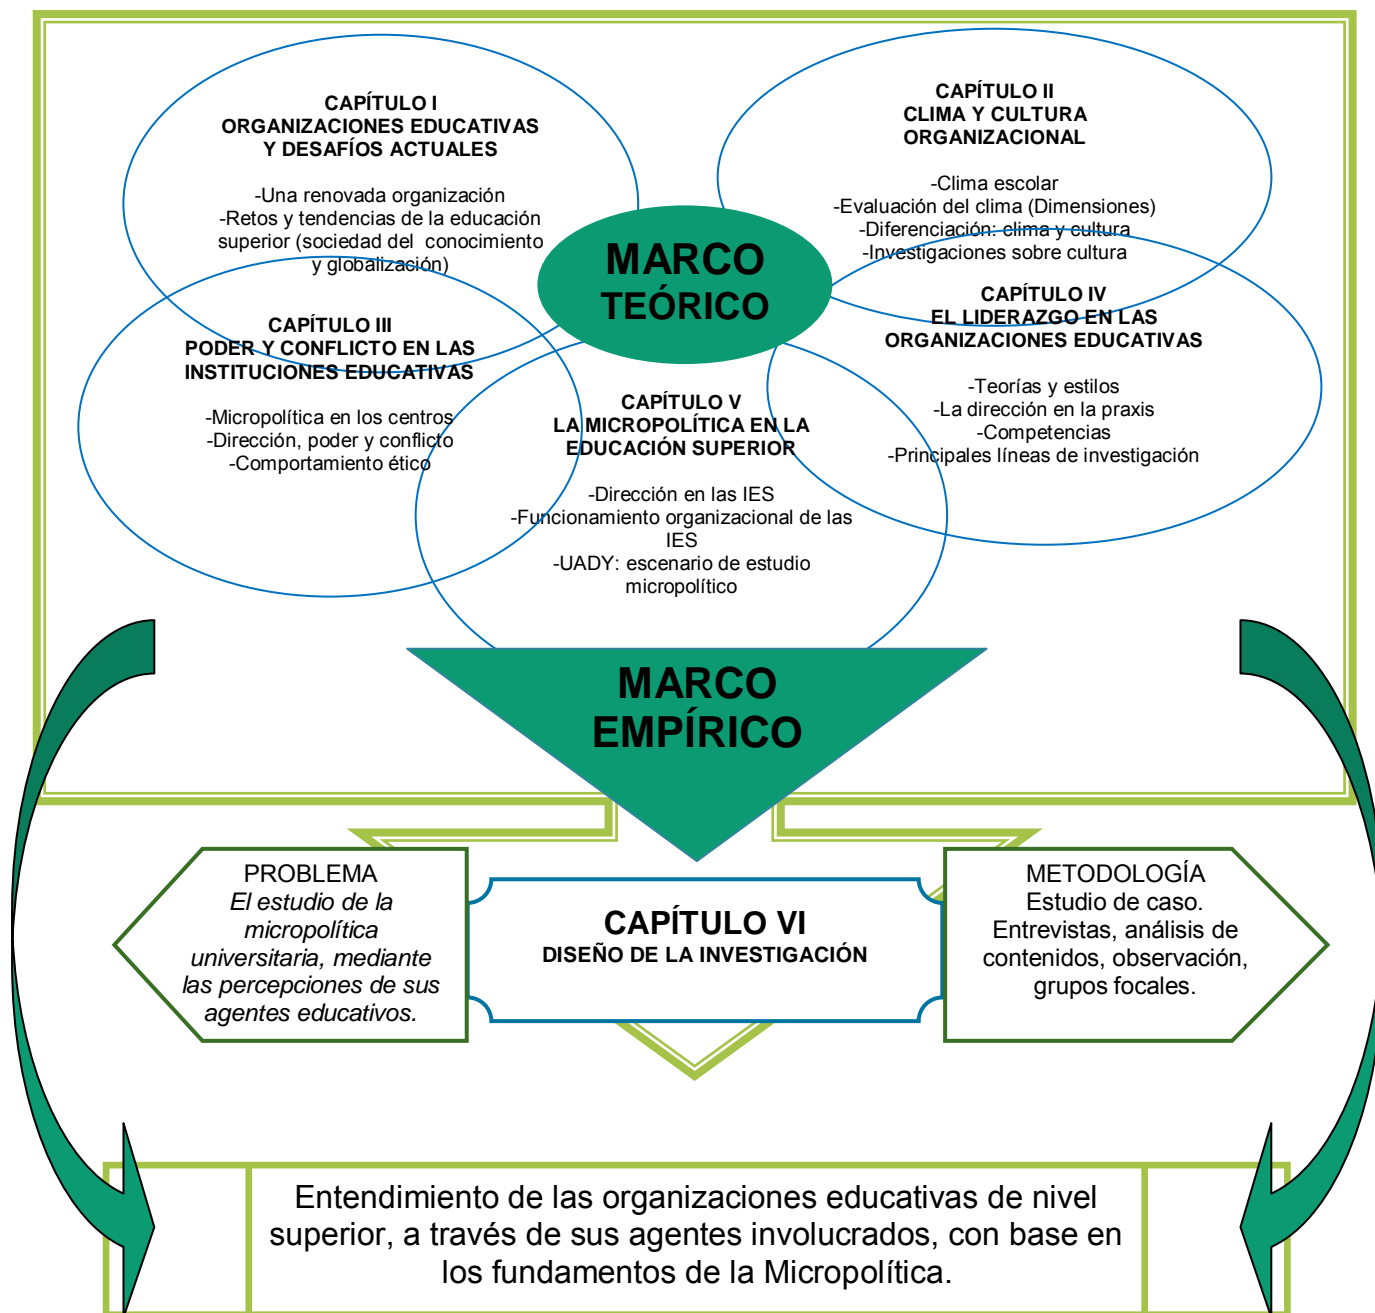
CAPÍTULO I
ORGANIZACIONES EDUCATIVAS Y DESAFÍOS ACTUALES

-Una renovada organización
-Retos y tendencias de la educación superior (sociedad del conocimiento y globalización)

CAPÍTULO II
CLIMA Y CULTURA ORGANIZACIONAL

-Clima escolar
-Evaluación del clima (Dimensiones)
-Diferenciación: clima y cultura
-Investigaciones sobre cultura

MARCO TEÓRICO

CAPÍTULO III
PODER Y CONFLICTO EN LAS INSTITUCIONES EDUCATIVAS

-Micropolítica en los centros
-Dirección, poder y conflicto
-Comportamiento ético

CAPÍTULO IV
EL LIDERAZGO EN LAS ORGANIZACIONES EDUCATIVAS

-Teorías y estilos
-La dirección en la praxis
-Competencias
-Principales líneas de investigación

CAPÍTULO V
LA MICROPOLÍTICA EN LA EDUCACIÓN SUPERIOR

-Dirección en las IES
-Funcionamiento organizacional de las IES
-UADY: escenario de estudio micropolítico

MARCO EMPÍRICO

PROBLEMA
*El estudio de la micropolítica universitaria, mediante las percepciones de sus agentes educativos.*

CAPÍTULO VI
DISEÑO DE LA INVESTIGACIÓN

METODOLOGÍA
Estudio de caso.
Entrevistas, análisis de contenidos, observación, grupos focales.

Entendimiento de las organizaciones educativas de nivel superior, a través de sus agentes involucrados, con base en los fundamentos de la Micropolítica.